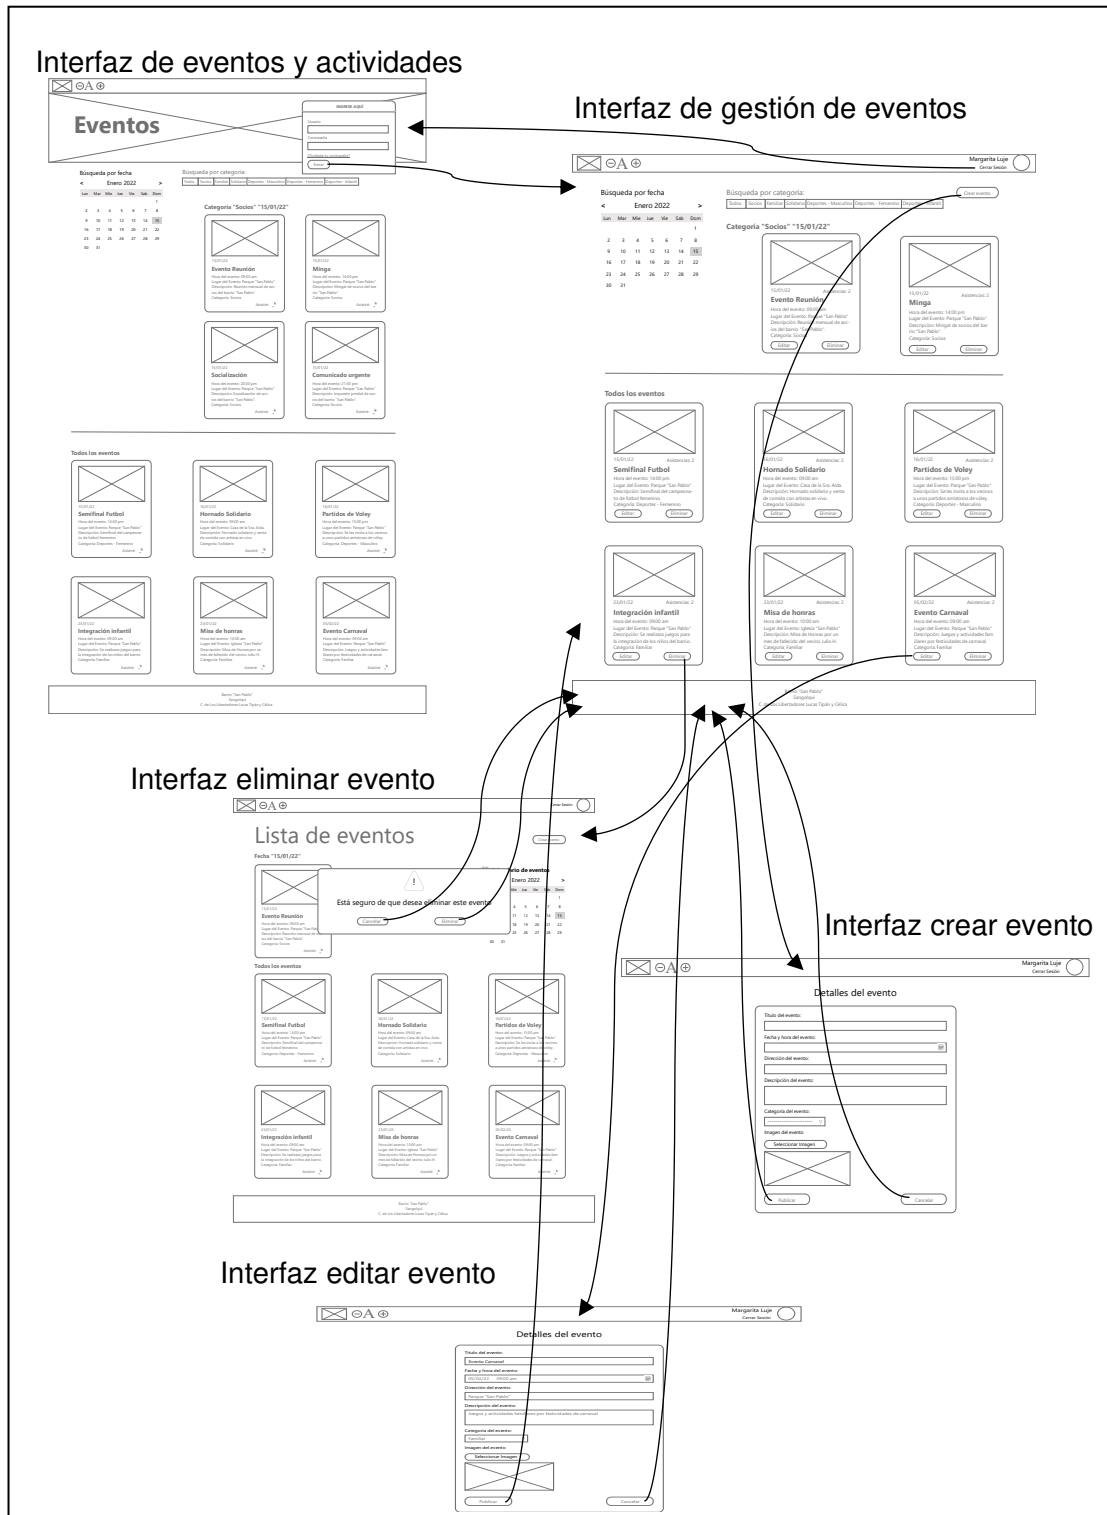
Interfaz de eventos y actividades

⊖A⊕

Eventos

Ingresa aquí
Usuario
Contraseña
Entrar

Búsqueda por fecha
< Enero 2022 >

| Lun | Mar | Mie | Jue | Vie | Sab | Dom |
|---|---|---|---|---|---|---|
| | | | | | | 1 |
| 2 | 3 | 4 | 5 | 6 | 7 | 8 |
| 9 | 10 | 11 | 12 | 13 | 14 | 15 |
| 16 | 17 | 18 | 19 | 20 | 21 | 22 |
| 23 | 24 | 25 | 26 | 27 | 28 | 29 |
| 30 | 31 | | | | | |

Búsqueda por categoría
Todos | Socios | Familiar | Solidario | Deportes - Masculino | Deportes - Femenino | Deportes - Infantil

Categoría "Socios" "15/01/22"

Evento Reunión
Minga
Socialización
Comunicado urgente

Todos los eventos
Semifinal Futbol
Hornado Solidario
Partidos de Voley
Integración infantil
Misa de honras
Evento Carnaval

Barrio "San Pablo"
Sangolquí

Interfaz de gestión de eventos

⊖A⊕
Margarita Luje
Cerrar Sesión

Búsqueda por fecha
< Enero 2022 >

| Lun | Mar | Mie | Jue | Vie | Sab | Dom |
|---|---|---|---|---|---|---|
| | | | | | | 1 |
| 2 | 3 | 4 | 5 | 6 | 7 | 8 |
| 9 | 10 | 11 | 12 | 13 | 14 | 15 |
| 16 | 17 | 18 | 19 | 20 | 21 | 22 |
| 23 | 24 | 25 | 26 | 27 | 28 | 29 |
| 30 | 31 | | | | | |

Búsqueda por categoría:
Todos | Socios | Familiar | Solidario | Deportes - Masculino | Deportes - Femenino | Deportes - Infantil

Crear evento

Categoría "Socios" "15/01/22"

15/01/22 Asistencias: 2
Evento Reunión
Hora del evento: 09:00 am
Lugar del Evento: Parque "San Pablo"
Categoría: Socios
Editar Eliminar

15/01/22 Asistencias: 2
Minga
Hora del evento: 14:00 pm
Lugar del Evento: Parque "San Pablo"
Descripción: Mingal de socios del barrio "San Pablo"
Categoría: Socios
Editar Eliminar

Todos los eventos

15/01/22 Asistencias: 2
Semifinal Futbol
Hora del evento: 14:00 pm
Lugar del Evento: Parque "San Pablo"
Descripción: Semifinal del campeonato de fútbol femenino.
Categoría: Deportes - Femenino
Editar Eliminar

16/01/22 Asistencias: 2
Hornado Solidario
Hora del evento: 09:00 am
Lugar del Evento: Casa de la Sra. Aida
Descripción: Hornado solidario y venta de comida con artistas en vivo.
Categoría: Solidario
Editar Eliminar

16/01/22 Asistencias: 2
Partidos de Voley
Hora del evento: 15:00 pm
Lugar del Evento: Parque "San Pablo"
Descripción: Series invita a los vecinos a unos partidos amistosos de voley.
Categoría: Deportes - Masculino
Editar Eliminar

23/01/22 Asistencias: 2
Integración infantil
Hora del evento: 09:00 am
Lugar del Evento: Parque "San Pablo"
Descripción: Se realizarán juegos para la integración de los niños del barrio.
Categoría: Familiar
Editar Eliminar

23/01/22 Asistencias: 2
Misa de honras
Hora del evento: 10:00 am
Lugar del Evento: Iglesia "San Pablo"
Descripción: Misa de Honras por un mes de fallecida del vecino Julio H.
Categoría: Familiar
Editar Eliminar

05/02/22 Asistencias: 2
Evento Carnaval
Hora del evento: 09:00 am
Lugar del Evento: Parque "San Pablo"
Descripción: Juegos y actividades familiares por festividades de carnaval.
Categoría: Familiar
Editar Eliminar

Barrio "San Pablo"
Sangolquí
C. de Los Libertadores Lucas Tipán y Cófica

Interfaz eliminar evento

⊖A⊕
Cerrar Sesión

Lista de eventos
Crear evento
Fecha "15/01/22"
Evento Reunión
Enero 2022
!
Está seguro de que desea eliminar este evento
Cancelar Eliminar

Todos los eventos
Semifinal Futbol
Hornado Solidario
Partidos de Voley
Integración infantil
Misa de honras
Evento Carnaval

Barrio "San Pablo"
Sangolquí

Interfaz crear evento

⊖A⊕
Margarita Luje
Cerrar Sesión

Detalles del evento
Título del evento:
Fecha y hora del evento:
Dirección del evento:
Descripción del evento:
Categoría del evento:
Imagen del evento:
Seleccionar Imagen
Publicar Cancelar

Interfaz editar evento

⊖A⊕
Margarita Luje
Cerrar Sesión

Detalles del evento
Título del evento:
Evento Carnaval
Fecha y hora del evento:
05/02/22 09:00 am
Dirección del evento:
Parque "San Pablo"
Descripción del evento:
Juegos y actividades familiares por festividades de carnaval
Categoría del evento:
Familiar
Imagen del evento:
Seleccionar Imagen
Publicar Cancelar